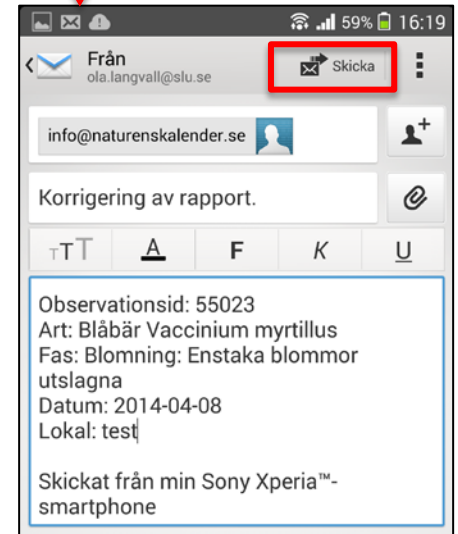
59% 16:19

Från
ola.langvall@slu.se

Skicka

info@naturenskalender.se

Korrigering av rapport.

TT A F K U

Observationsid: 55023
Art: Blåbär Vaccinium myrtillus
Fas: Blomning: Enstaka blommor utslagna
Datum: 2014-04-08
Lokal: test

Skickat från min Sony Xperia™-smartphone